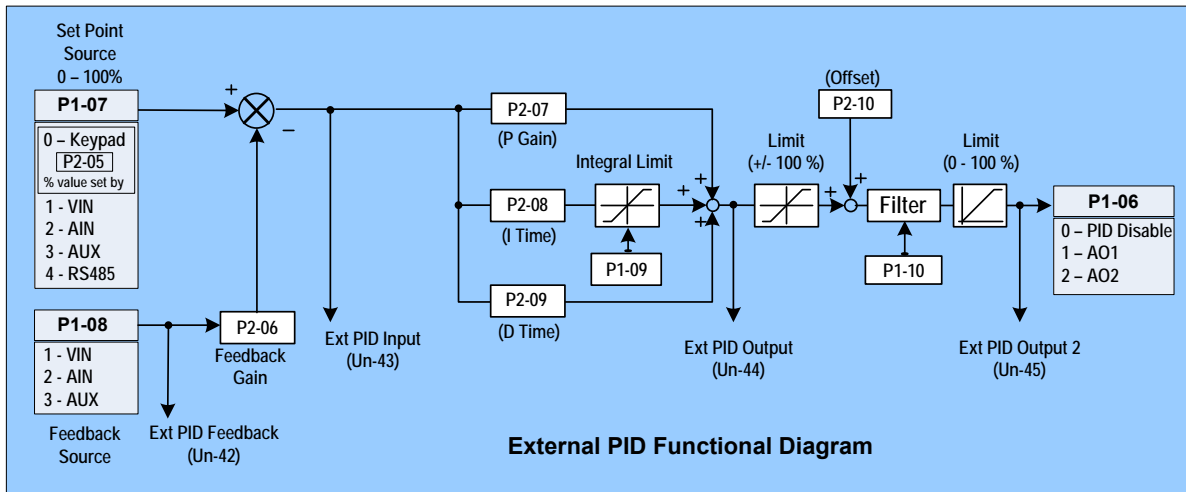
Set Point Source 0 – 100%

P1-07

0 – Keypad
P2-05
% value set by
1 - VIN
2 - AIN
3 - AUX
4 - RS485

+
−

P1-08

1 - VIN
2 - AIN
3 - AUX

Feedback Source

P2-06
Feedback Gain

Ext PID Feedback (Un-42)

Ext PID Input (Un-43)

P2-07
(P Gain)

Integral Limit

P2-08
(I Time)

P1-09

P2-09
(D Time)

+
+
+

Limit (+/- 100 %)

Ext PID Output (Un-44)

(Offset)
P2-10

+
+

Filter

P1-10

Limit (0 - 100 %)

Ext PID Output 2 (Un-45)

P1-06

0 – PID Disable
1 – AO1
2 – AO2

External PID Functional Diagram